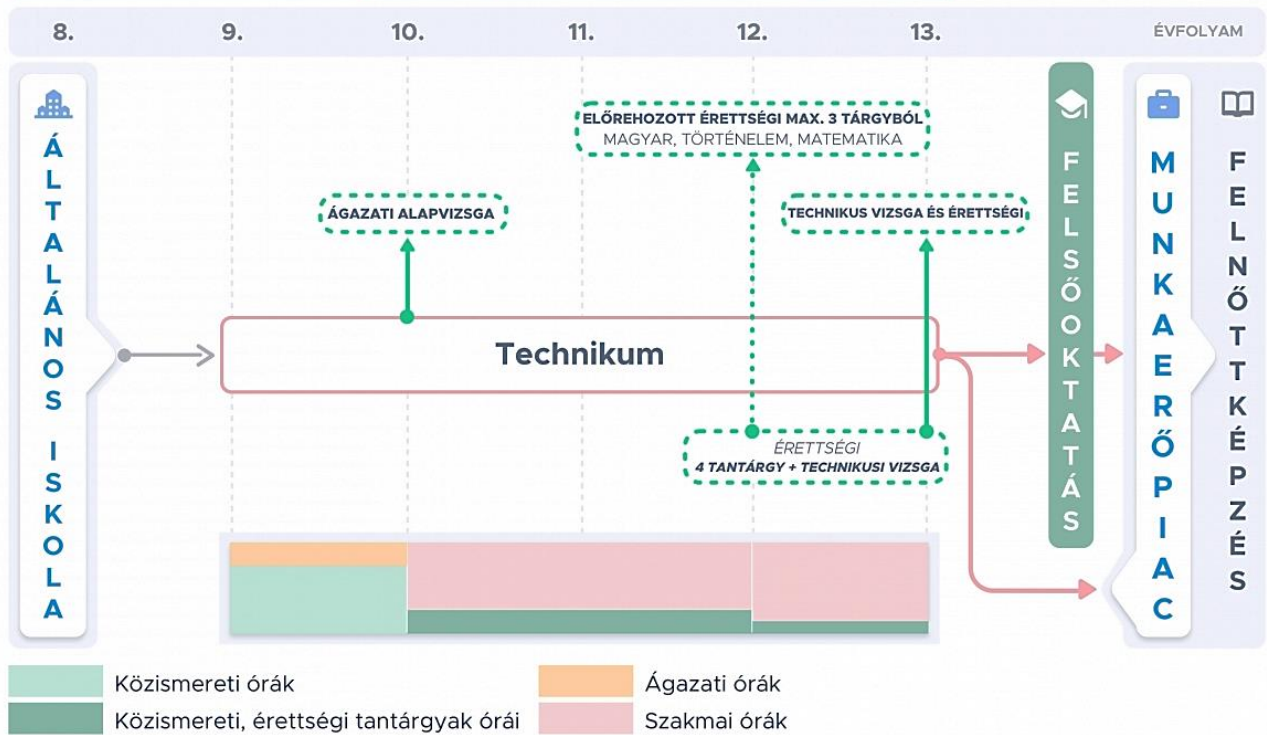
8. 9. 10. 11. 12. 13. ÉVFOLYAM

ÁLTALÁNOS ISKOLA

ELŐREHOZOTT ÉRETTSÉGI MAX. 3 TÁRGYBÓL
MAGYAR, TÖRTÉNELEM, MATEMATIKA

ÁGAZATI ALAPVIZSGA

TECHNIKUS VIZSGA ÉS ÉRETTSÉGI

Technikum

ÉRETTSÉGI
4 TANTÁRGY + TECHNIKUSI VIZSGA

FELSŐOKTATÁS

MUNKAERŐPIAC

FELNŐTTKÉPZÉS

Közismereti órák
Közismereti, érettségi tantárgyak órái
Ágazati órák
Szakmai órák